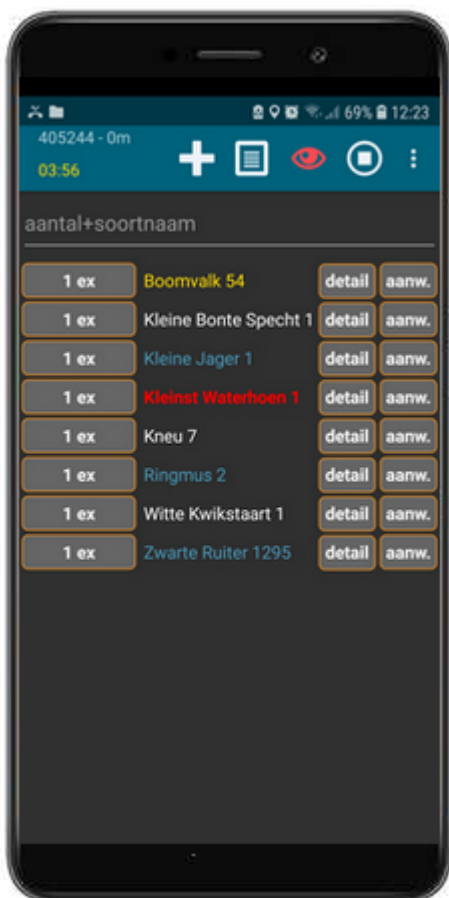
69% 12:23

405244 - 0m
03:56

aantal+soortnaam

| | | | |
|---|---|---|---|
| 1 ex | Boomvalk 54 | detail | aanw. |
| 1 ex | Kleine Bonte Specht 1 | detail | aanw. |
| 1 ex | Kleine Jager 1 | detail | aanw. |
| 1 ex | Kleinst Waterhoen 1 | detail | aanw. |
| 1 ex | Kneu 7 | detail | aanw. |
| 1 ex | Ringmus 2 | detail | aanw. |
| 1 ex | Witte Kwikstaart 1 | detail | aanw. |
| 1 ex | Zwarte Ruiter 1295 | detail | aanw. |